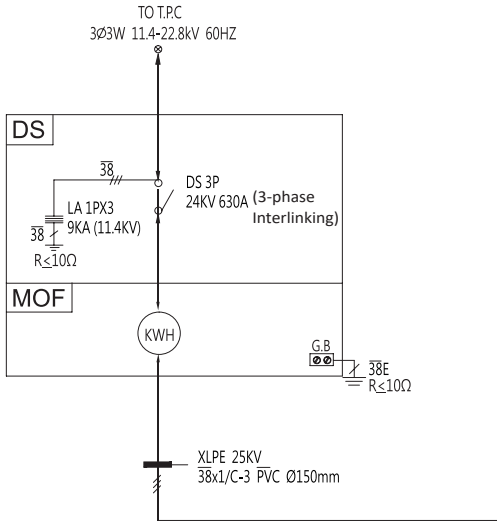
TO T.P.C
3Ø3W 11.4-22.8kV 60HZ

DS

$\overline{38}$

DS 3P
24KV 630A (3-phase Interlinking)

LA 1PX3
9KA (11.4KV)

$\overline{38}$

R$\leq$10Ω

MOF

KWH

G.B

$\overline{38}$E
R$\leq$10Ω

XLPE 25KV
$\overline{38}$x1/C-3 $\overline{PVC}$ Ø150mm